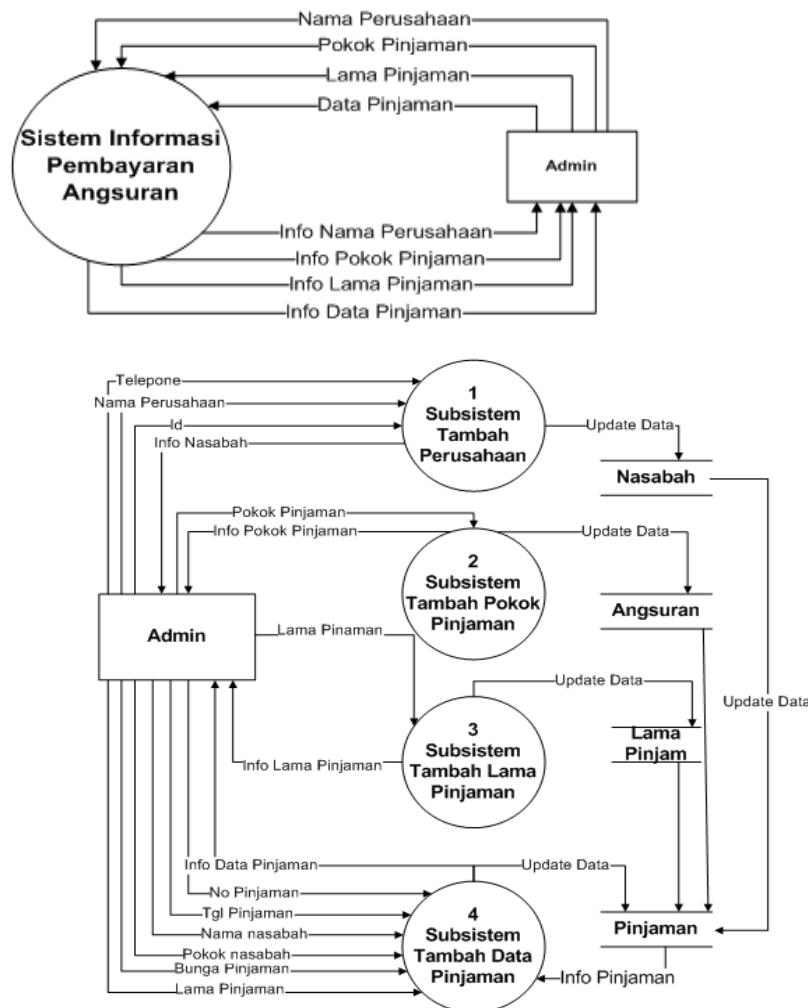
Nama Perusahaan
Pokok Pinjaman
Lama Pinjaman
Data Pinjaman

Sistem Informasi Pembayaran Angsuran

Admin

Info Nama Perusahaan
Info Pokok Pinjaman
Info Lama Pinjaman
Info Data Pinjaman

Telepone
Nama Perusahaan
Id
Info Nasabah

1
Subsistem Tambah Perusahaan

Update Data
Nasabah

Pokok Pinjaman
Info Pokok Pinjaman

2
Subsistem Tambah Pokok Pinjaman

Update Data
Angsuran

Admin

Lama Pinaman

Update Data
Lama Pinjam

Update Data

3
Subsistem Tambah Lama Pinjaman

Info Lama Pinjaman

Info Data Pinjaman
Update Data
No Pinjaman
Tgl Pinjaman
Nama nasabah
Pokok nasabah
Bunga Pinjaman
Lama Pinjaman

4
Subsistem Tambah Data Pinjaman

Pinjaman
Info Pinjaman